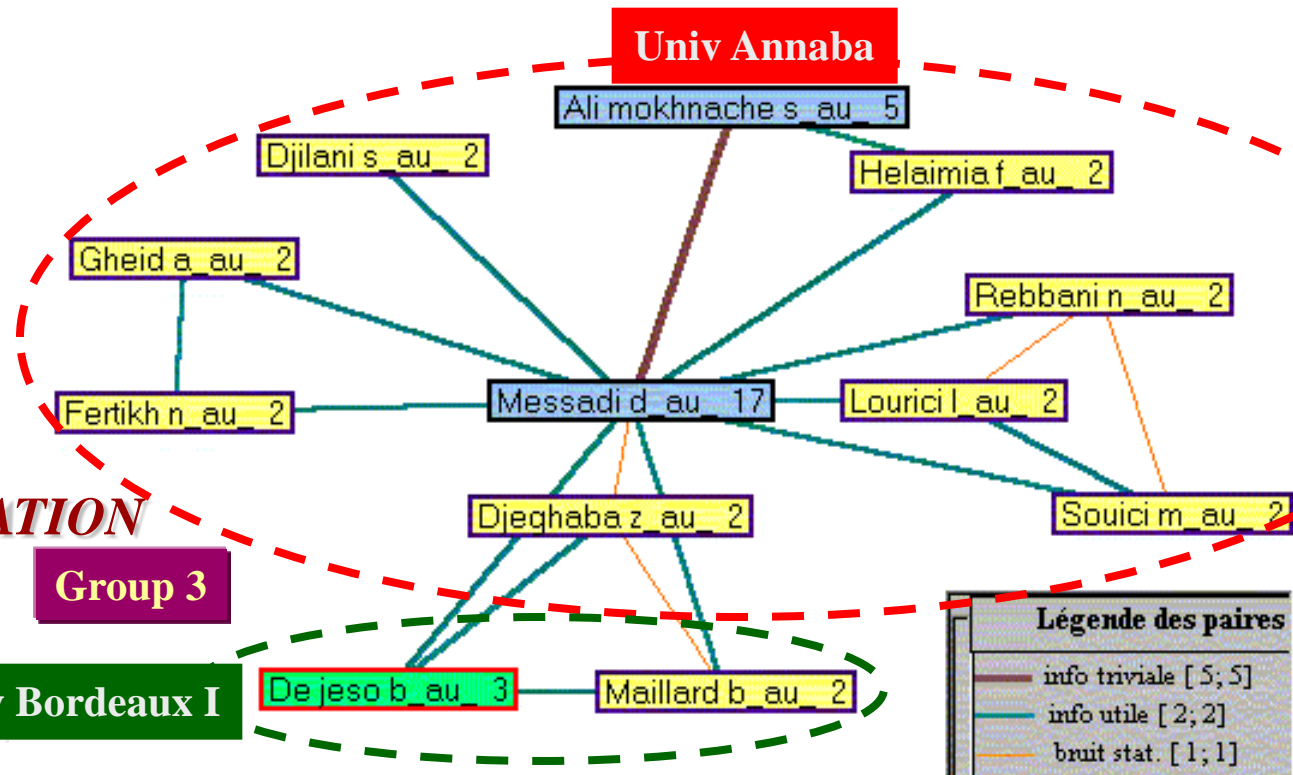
Univ Annaba

Ali mokhnache s_au_ 5

Djilani s_au_ 2

Helaimia f_au_ 2

Gheid a_au_ 2

Rebbani n_au_ 2

Fertikh n_au_ 2

Messadi d_au_ 17

Lourici l_au_ 2

ATION

Djeghaba z_au_ 2

Souici m_au_ 2

Group 3

Légende des paires

info triviale [5; 5]

info utile [2; 2]

bruit stat. [1; 1]

y Bordeaux I

De jeso b_au_ 3

Maillard b_au_ 2